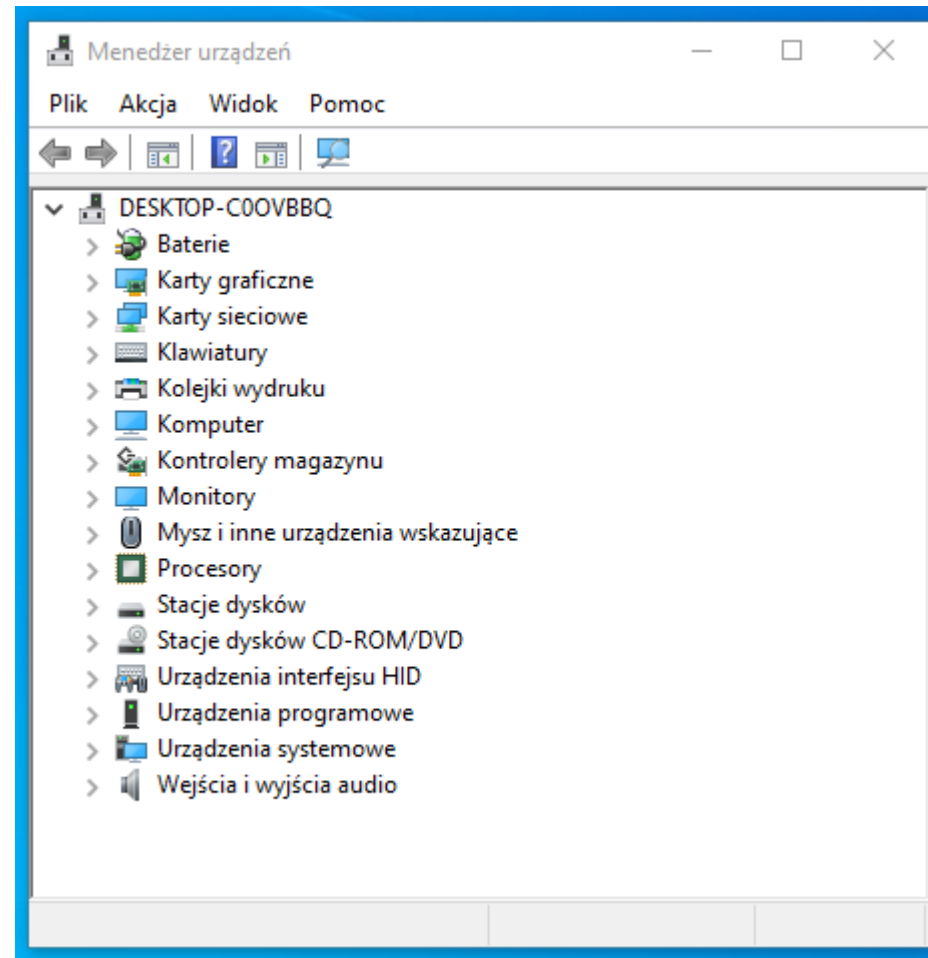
Menedżer urządzeń

Plik Akcja Widok Pomoc

DESKTOP-C0OVBBQ
Baterie
Karty graficzne
Karty sieciowe
Klawiatury
Kolejki wydruku
Komputer
Kontrolery magazynu
Monitory
Mysz i inne urządzenia wskazujące
Procesory
Stacje dysków
Stacje dysków CD-ROM/DVD
Urządzenia interfejsu HID
Urządzenia programowe
Urządzenia systemowe
Wejścia i wyjścia audio